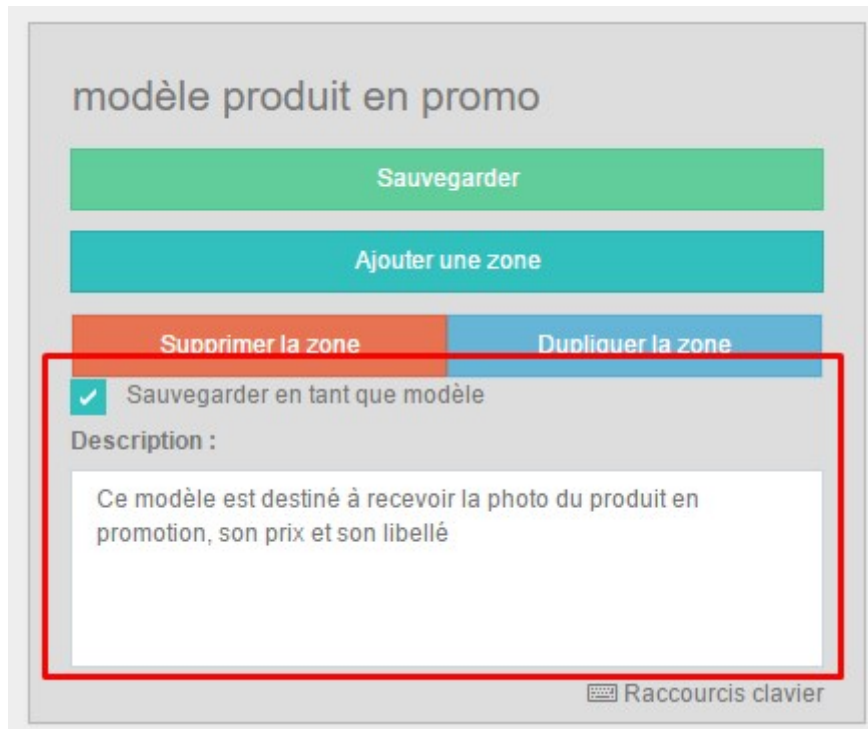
modèle produit en promo

Sauvegarder

Ajouter une zone

Supprimer la zone

Dupliquer la zone

Sauvegarder en tant que modèle

Description :

Ce modèle est destiné à recevoir la photo du produit en promotion, son prix et son libellé

Raccourcis clavier